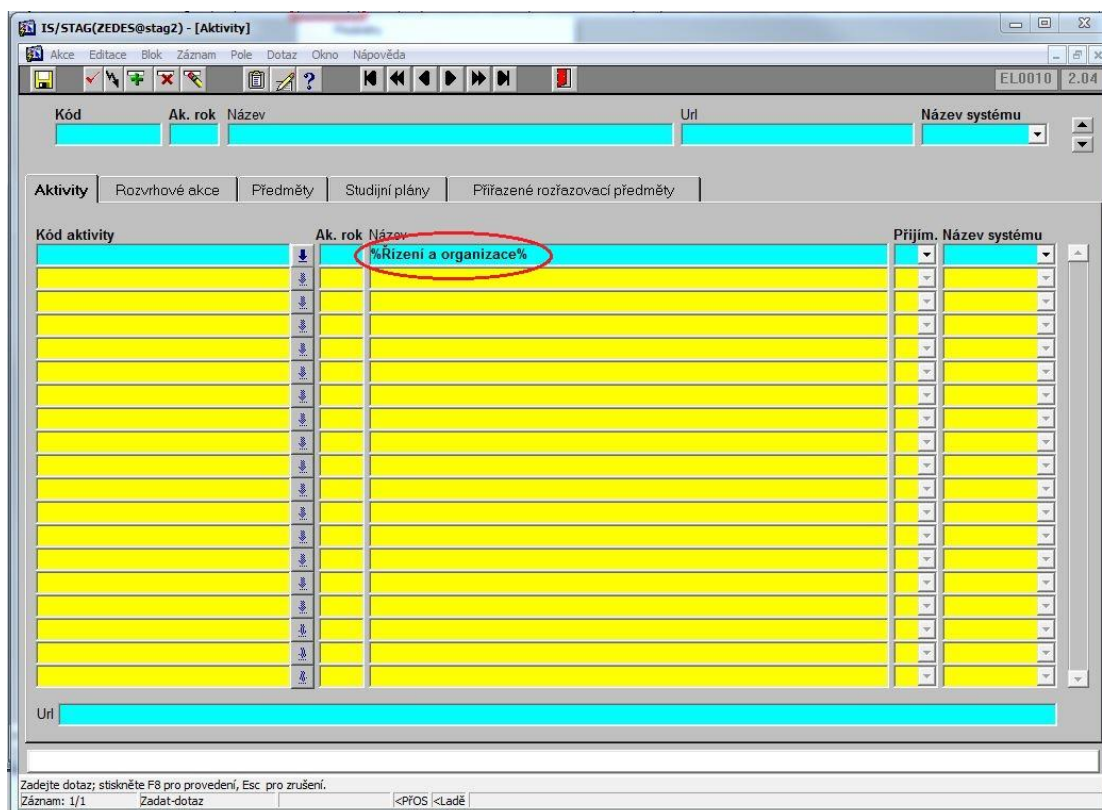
IS/STAG(ZEDES@stag2) - [Aktivity]

Akce Editace Blok Záznam Pole Dotaz Okno Nápověda

EL0010 2.04

Kód Ak. rok Název Url Název systému

Aktivity | Rozvrhové akce | Předměty | Studijní plány | Přiřazené rozřazovací předměty

Kód aktivity Ak. rok Název Přijím. Název systému

%Řízení a organizace%

Url

Zadejte dotaz; stiskněte F8 pro provedení, Esc pro zrušení.
Záznam: 1/1 Zadat-dotaz <PŘOS <Ladě